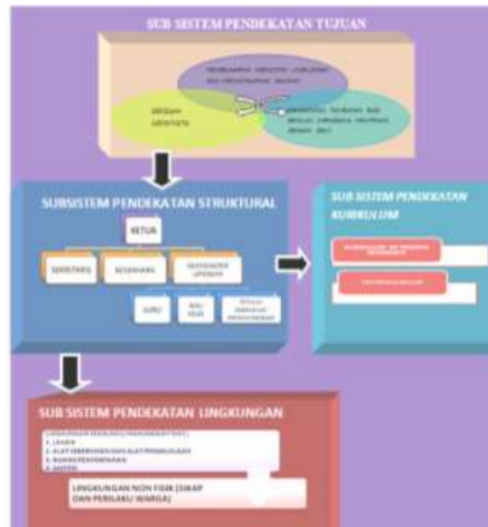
SUB SISTEM PENDEKATAN TUJUAN

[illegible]

SEKOLAH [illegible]

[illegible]

SUBSISTEM PENDEKATAN STRUKTURAL

KETUA

SEKRETARIS

BENDAHARA

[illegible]

GURU

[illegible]

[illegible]

SUB SISTEM PENDEKATAN KURIKULUM

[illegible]

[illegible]

SUB SISTEM PENDEKATAN LINGKUNGAN

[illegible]
1. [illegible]
2. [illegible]
3. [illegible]
4. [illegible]

LINGKUNGAN NON FISIK (SIKAP DAN PERILAKU WARGA)